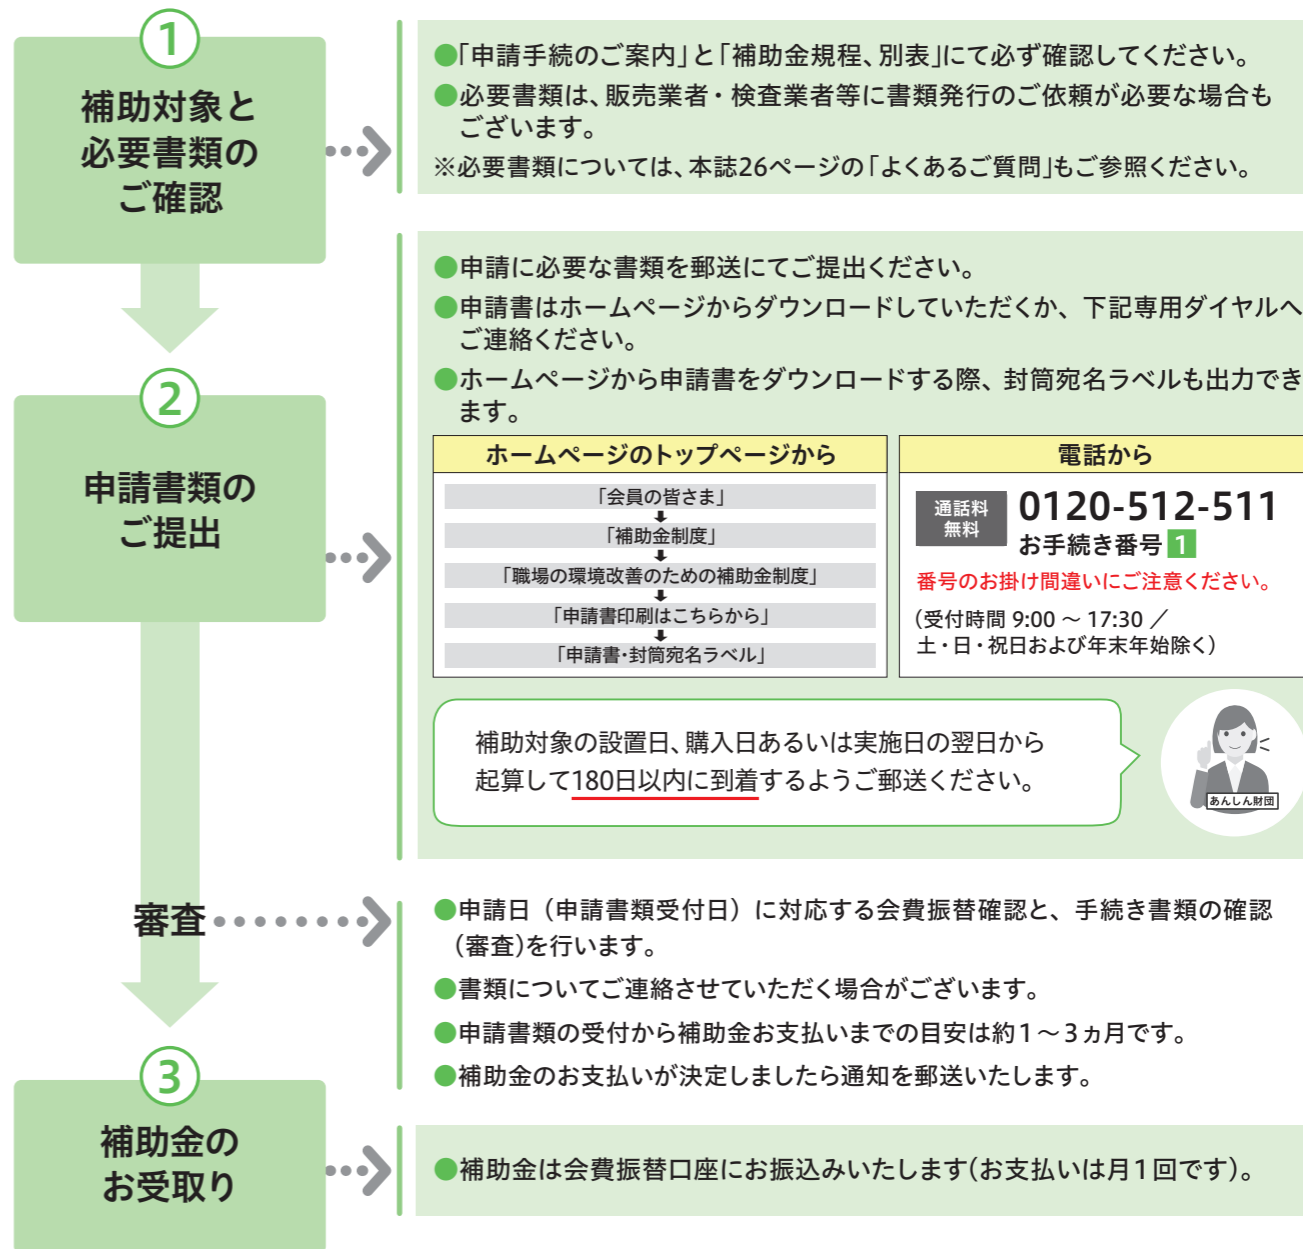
1
補助対象と必要書類のご確認

●「申請手続のご案内」と「補助金規程、別表」にて必ず確認してください。
●必要書類は、販売業者・検査業者等に書類発行のご依頼が必要な場合もございます。
※必要書類については、本誌26ページの「よくあるご質問」もご参照ください。

2
申請書類のご提出

●申請に必要な書類を郵送にてご提出ください。
●申請書はホームページからダウンロードしていただくか、下記専用ダイヤルへご連絡ください。
●ホームページから申請書をダウンロードする際、封筒宛名ラベルも出力できます。

ホームページのトップページから

「会員の皆さま」
「補助金制度」
「職場の環境改善のための補助金制度」
「申請書印刷はこちらから」
「申請書・封筒宛名ラベル」

電話から

通話料無料 0120-512-511
お手続き番号 1
番号のお掛け間違いにご注意ください。
(受付時間 9:00 ～ 17:30 ／
土・日・祝日および年末年始除く)

補助対象の設置日、購入日あるいは実施日の翌日から起算して180日以内に到着するようご郵送ください。

あんしん財団

審査

●申請日（申請書類受付日）に対応する会費振替確認と、手続き書類の確認（審査）を行います。
●書類についてご連絡させていただく場合がございます。
●申請書類の受付から補助金お支払いまでの目安は約1～3ヵ月です。
●補助金のお支払いが決定しましたら通知を郵送いたします。

3
補助金のお受取り

●補助金は会費振替口座にお振込みいたします(お支払いは月1回です)。